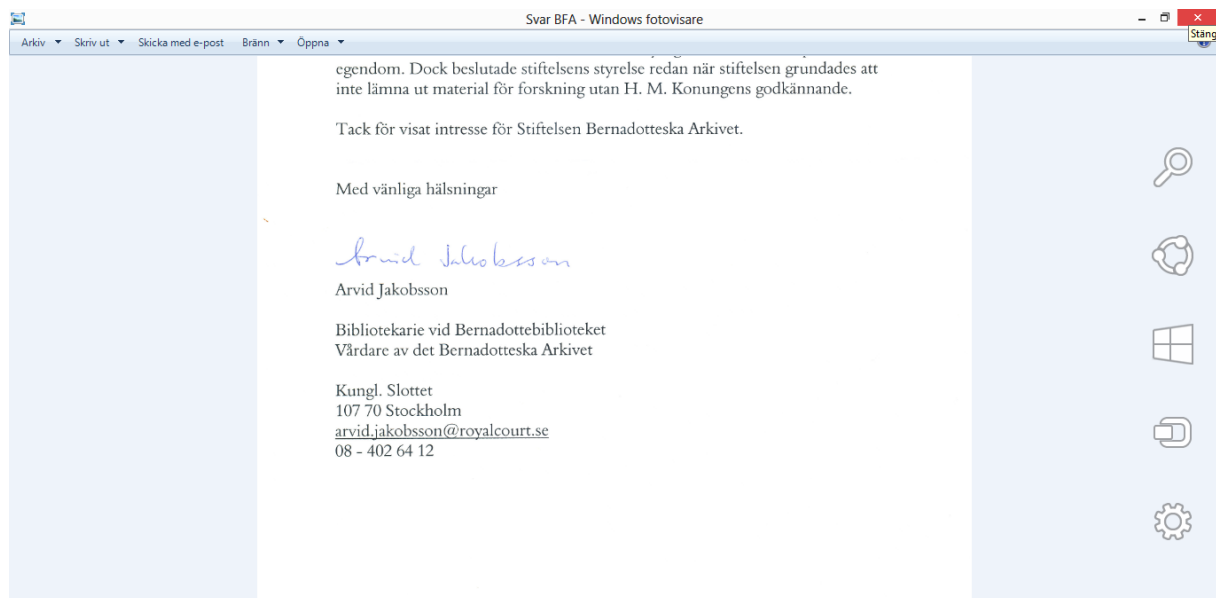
Svar BFA - Windows fotovisare

Stäng

Arkiv ▾ Skriv ut ▾ Skicka med e-post Bränn ▾ Öppna ▾

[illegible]
egendom. Dock beslutade stiftelsens styrelse redan när stiftelsen grundades att inte lämna ut material för forskning utan H. M. Konungens godkännande.

Tack för visat intresse för Stiftelsen Bernadotteska Arkivet.

Med vänliga hälsningar

Arvid Jakobsson

Arvid Jakobsson

Bibliotekarie vid Bernadottebiblioteket
Vårdare av det Bernadotteska Arkivet

Kungl. Slottet
107 70 Stockholm
arvid.jakobsson@royalcourt.se
08 - 402 64 12